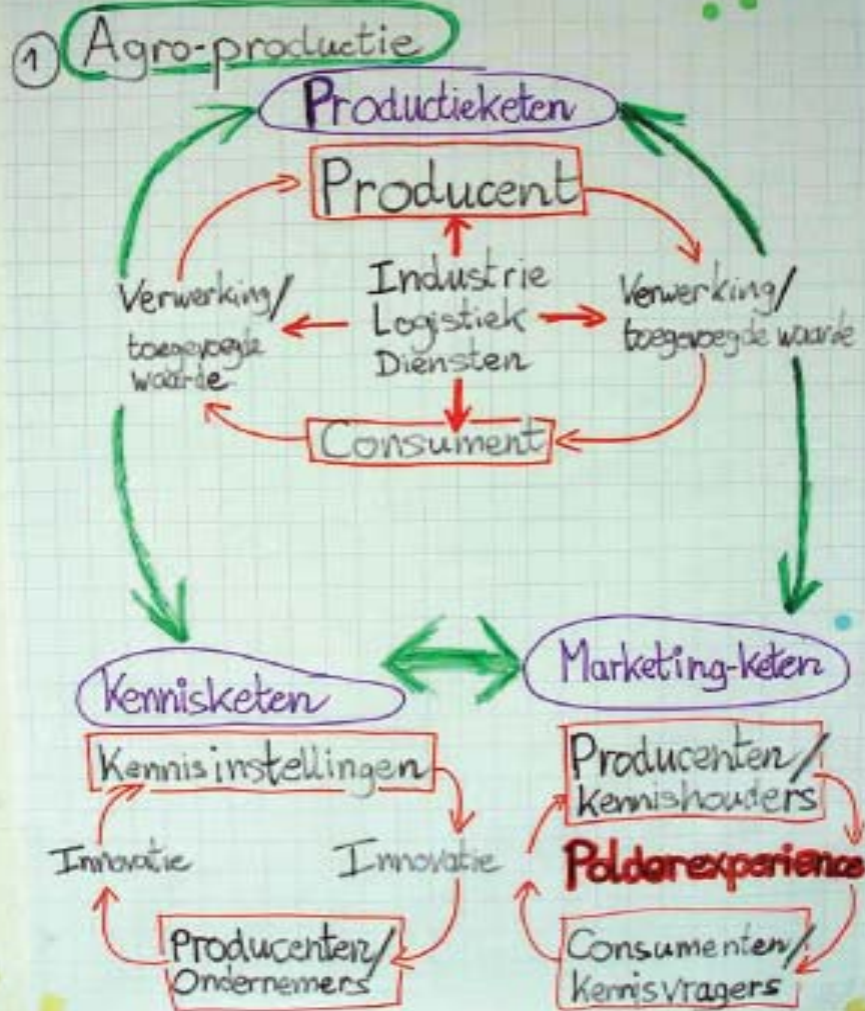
1 Agro-productie

Productieketen

Producent

Verwerking/ toegevoegde waarde

Industrie
Logistiek
Diensten

Verwerking/ toegevoegde waarde

Consument

Kennisketen

Marketing-keten

Kennisinstellingen

Innovatie

Innovatie

Producenten/ Ondernemers

Producenten/ Kennishouders

Polderexperience

Consumenten/ Kennisvragers